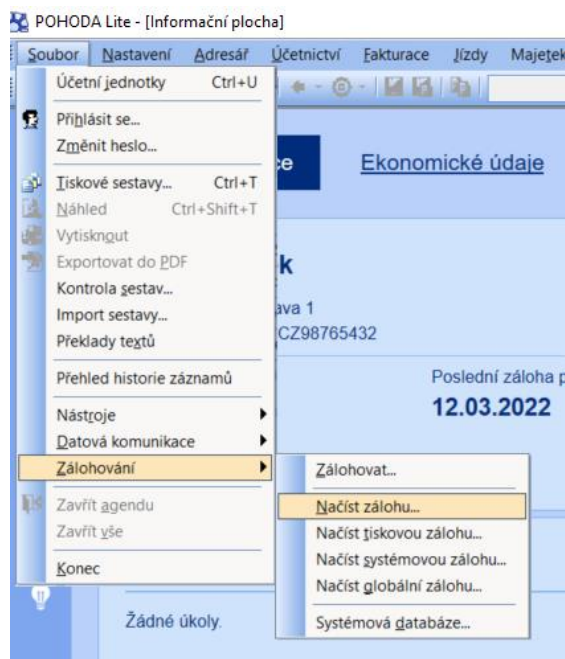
POHODA Lite - [Informační plocha]

Soubor Nastavení Adresář Účetnictví Fakturace Jízdy Majetek

Účetní jednotky Ctrl+U
Přihlásit se...
Změnit heslo...
Tiskové sestavy... Ctrl+T
Náhled Ctrl+Shift+T
Vytisknout
Exportovat do PDF
Kontrola sestav...
Import sestavy...
Překlady textů
Přehled historie záznamů
Nástroje
Datová komunikace
Zálohování
Zavřít agendu
Zavřít vše
Konec

Zálohovat...
Načíst zálohu...
Načíst tiskovou zálohu...
Načíst systémovou zálohu...
Načíst globální zálohu...
Systémová databáze...

ce
Ekonomické údaje
ík
ava 1
CZ98765432
Poslední záloha p
12.03.2022
Žádné úkoly.